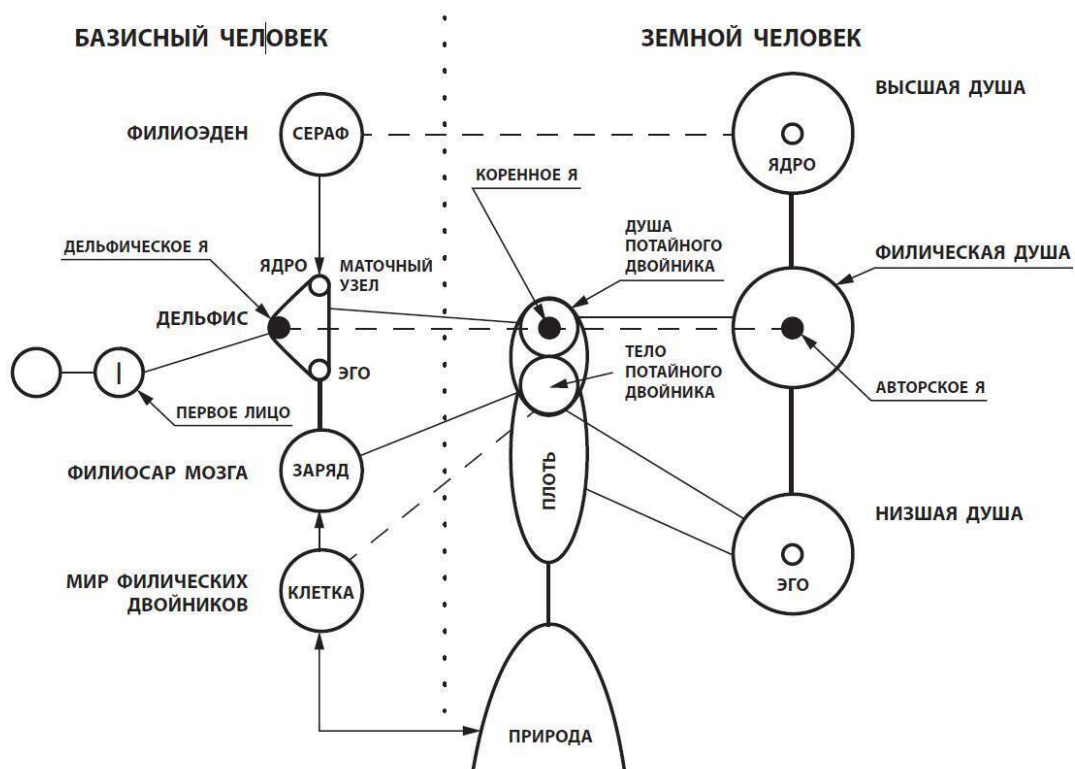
БАЗИСНЫЙ ЧЕЛОВЕК

ЗЕМНОЙ ЧЕЛОВЕК

ВЫСШАЯ ДУША

ФИЛИОЭДЕН

СЕРАФ

ЯДРО

КОРЕННОЕ Я

ДУША ПОТАЙНОГО ДВОЙНИКА

ДЕЛЬФИЧЕСКОЕ Я

ЯДРО

МАТОЧНЫЙ УЗЕЛ

ФИЛИЧЕСКАЯ ДУША

ДЕЛЬФИС

ТЕЛО ПОТАЙНОГО ДВОЙНИКА

I

ЭГО

АВТОРСКОЕ Я

ПЕРВОЕ ЛИЦО

ФИЛИОСАР МОЗГА

ЗАРЯД

ПЛОТЬ

НИЗШАЯ ДУША

МИР ФИЛИЧЕСКИХ ДВОЙНИКОВ

КЛЕТКА

ЭГО

ПРИРОДА